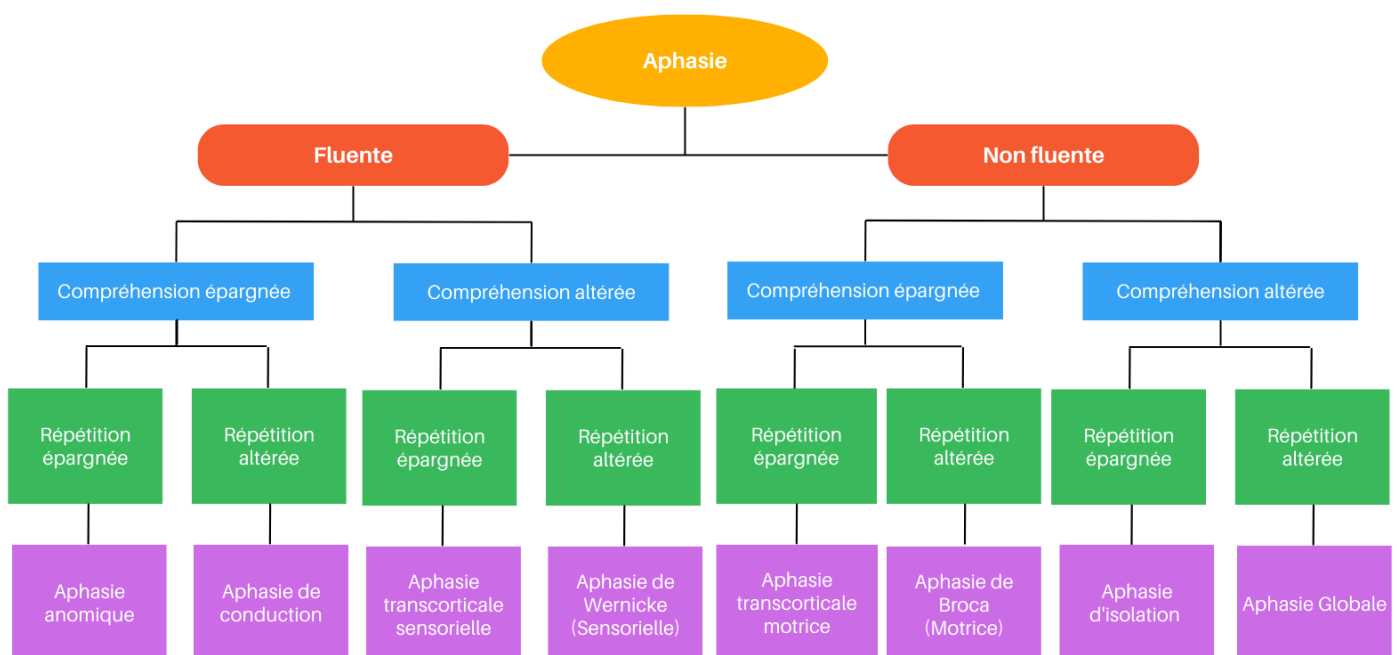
Aphasie

Fluente

Non fluente

Compréhension épargnée

Compréhension altérée

Compréhension épargnée

Compréhension altérée

Répétition épargnée

Répétition altérée

Répétition épargnée

Répétition altérée

Répétition épargnée

Répétition altérée

Répétition épargnée

Répétition altérée

Aphasie anomique

Aphasie de conduction

Aphasie transcorticale sensorielle

Aphasie de Wernicke (Sensorielle)

Aphasie transcorticale motrice

Aphasie de Broca (Motrice)

Aphasie d'isolation

Aphasie Globale